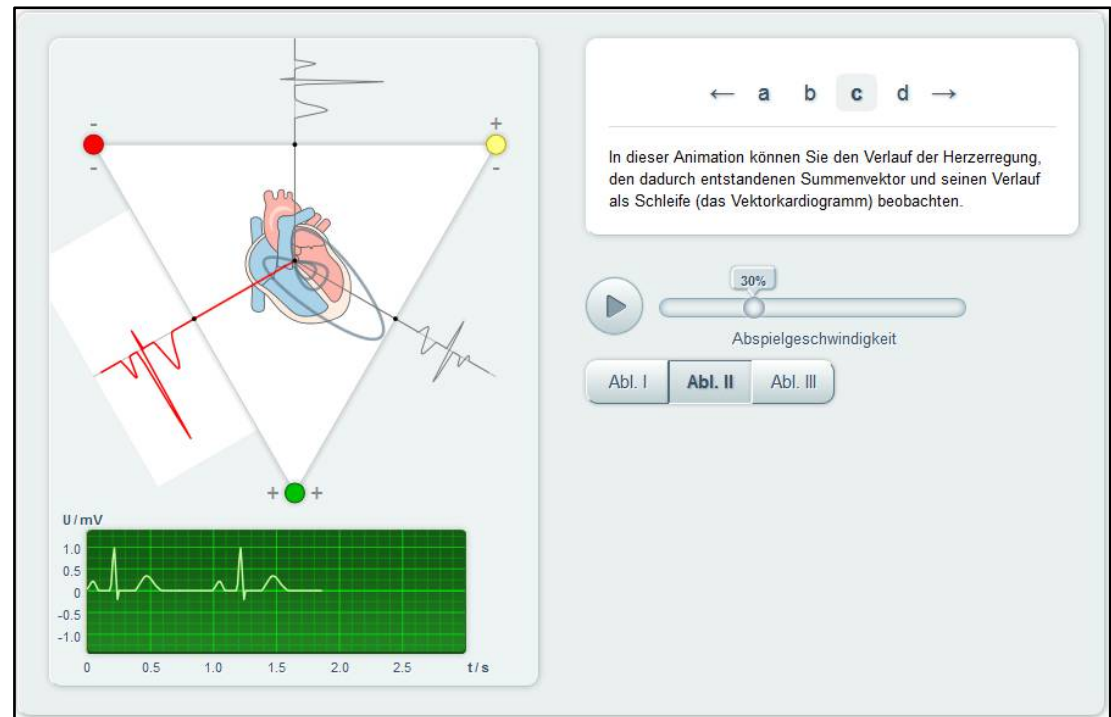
-
-
+
-
+ +

U / mV
1.0
0.5
0
-0.5
-1.0
0 0.5 1.0 1.5 2.0 2.5 t / s

← a b c d →

In dieser Animation können Sie den Verlauf der Herzerregung, den dadurch entstandenen Summenvektor und seinen Verlauf als Schleife (das Vektorkardiogramm) beobachten.

30%
Abspielgeschwindigkeit

Abl. I Abl. II Abl. III